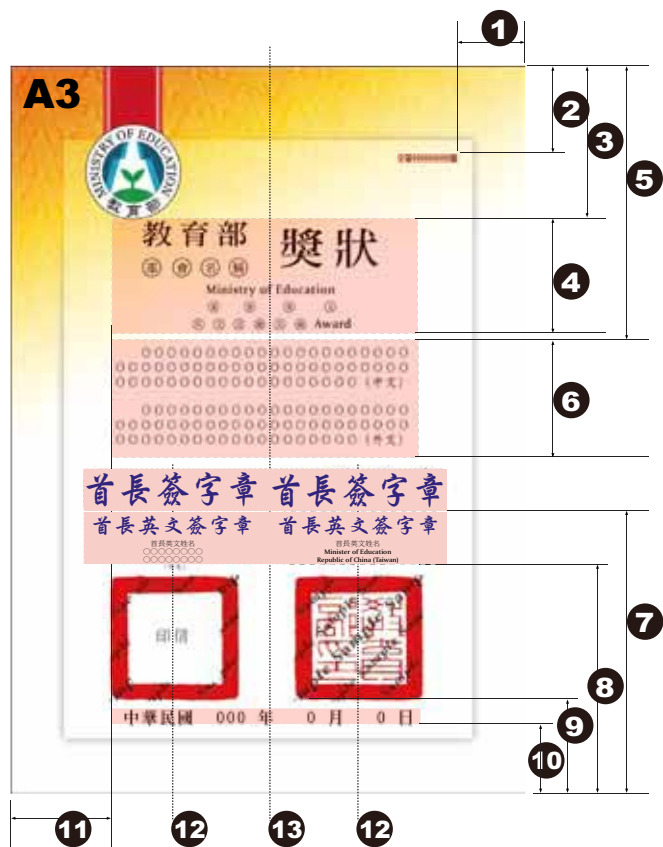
A3

1
2
3
4
5
6
7
8
9
10
11
12
13
12

MINISTRY OF EDUCATION
教育部

字第000000號

教育部 獎狀
(本會名稱)
Ministry of Education
Award

000000000000000000000
00000000000000000000000
00000000000000000000(中文)

000000000000000000000
00000000000000000000000
00000000000000000000(英文)

首長簽字章 首長簽字章
首長英文簽字章 首長英文簽字章

首長英文姓名
○○○○○○○○
○○○○○○○○
(代理)

首長英文姓名
Minister of Education
Republic of China (Taiwan)

印信

中華民國 000 年 0 月 0 日